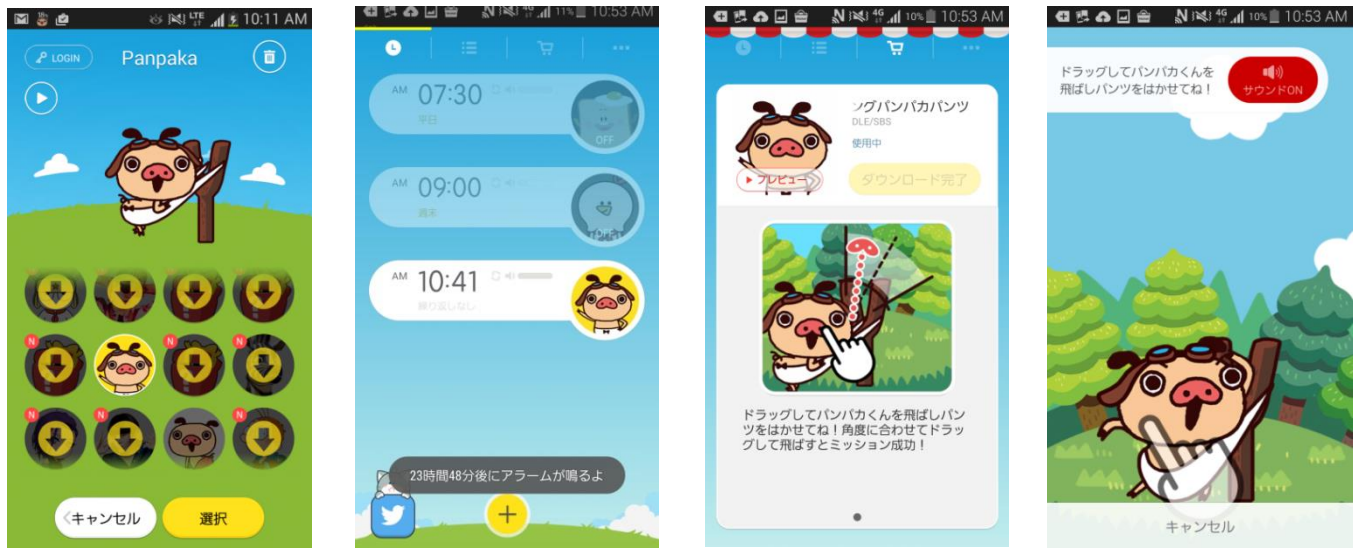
10:11 AM

LOGIN

Panpaka

N

N

N

N

N

N

キャンセル

選択

10:53 AM

AM 07:30

平日

OFF

AM 09:00

週末

OFF

AM 10:41

繰り返しなし

23時間48分後にアラームが鳴るよ

10:53 AM

ングパンパカパンツ

DLE/SBS

使用中

プレビュー

ダウンロード完了

ドラッグしてパンパカくんを飛ばしパンツをはかせてね！角度に合わせてドラッグして飛ばすとミッション成功！

10:53 AM

ドラッグしてパンパカくんを飛ばしパンツをはかせてね！

サウンドON

キャンセル